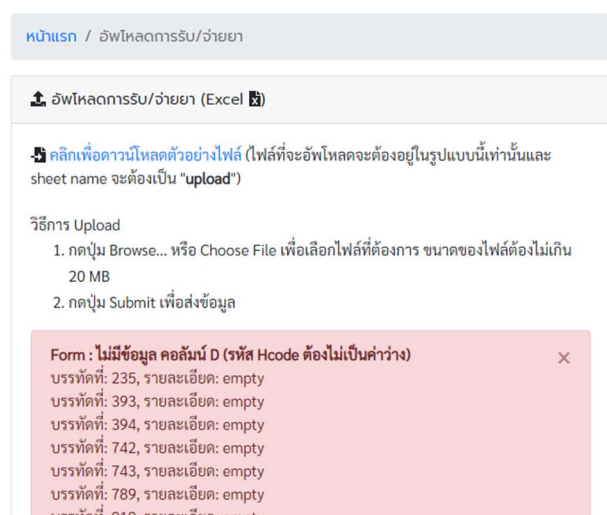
หน้าแรก / อัพโหลดการรับ/จ่ายยา

อัพโหลดการรับ/จ่ายยา (Excel)

คลิกเพื่อดาวน์โหลดตัวอย่างไฟล์ (ไฟล์ที่จะอัพโหลดจะต้องอยู่ในรูปแบบนี้เท่านั้นและ sheet name จะต้องเป็น "**upload**")

วิธีการ Upload
1. กดปุ่ม Browse... หรือ Choose File เพื่อเลือกไฟล์ที่ต้องการ ขนาดของไฟล์ต้องไม่เกิน 20 MB
2. กดปุ่ม Submit เพื่อส่งข้อมูล

**Form : ไม่มีข้อมูล คอลัมน์ D (รหัส Hcode ต้องไม่เป็นค่าว่าง)** ×
บรรทัดที่: 235, รายละเอียด: empty
บรรทัดที่: 393, รายละเอียด: empty
บรรทัดที่: 394, รายละเอียด: empty
บรรทัดที่: 742, รายละเอียด: empty
บรรทัดที่: 743, รายละเอียด: empty
บรรทัดที่: 789, รายละเอียด: empty
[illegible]